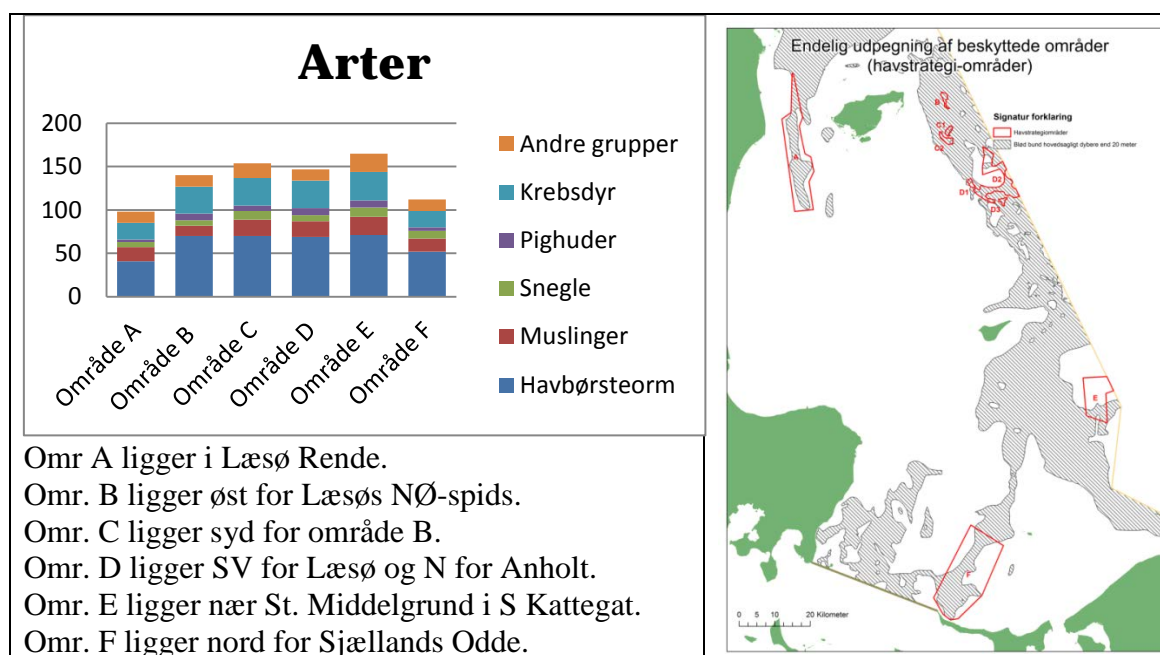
Arter

200
150
100
50
0

Område A
Område B
Område C
Område D
Område E
Område F

Andre grupper
Krebsdyr
Pighuder
Snegle
Muslinger
Havbørsteorm

Omr A ligger i Læsø Rende.
Omr. B ligger øst for Læsøs NØ-spids.
Omr. C ligger syd for område B.
Omr. D ligger SV for Læsø og N for Anholt.
Omr. E ligger nær St. Middelgrund i S Kattegat.
Omr. F ligger nord for Sjællands Odde.

Endelig udpegning af beskyttede områder (havstrategi-områder)

Signatur forklaring
Havstrategiområder
Blød bund hovedsagligt dybere end 20 meter

A
B
C1
C2
D1
D2
D3
E
F

0 5 10 20 Kilometer